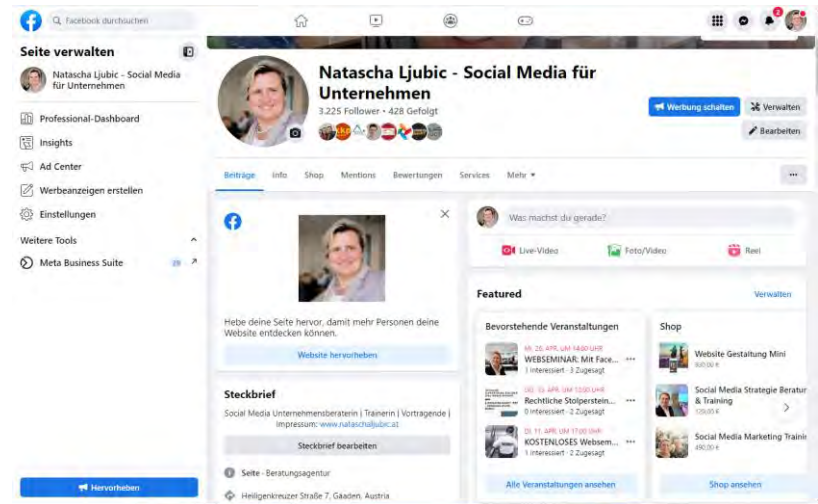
Facebook durchsuchen

2

Seite verwalten

Natascha Ljubic - Social Media für Unternehmen

Professional-Dashboard

Insights

Ad Center

Werbeanzeigen erstellen

Einstellungen

Weitere Tools

Meta Business Suite

Hervorheben

Natascha Ljubic - Social Media für Unternehmen

3.225 Follower • 428 Gefolgt

Werbung schalten

Verwalten

Bearbeiten

Beiträge Info Shop Mentions Bewertungen Services Mehr ▾

...

Hebe deine Seite hervor, damit mehr Personen deine Website entdecken können.

Website hervorheben

Steckbrief

Social Media Unternehmensberaterin | Trainerin | Vortragende | Impressum: www.nataschaljubic.at

Steckbrief bearbeiten

Seite · Beratungsagentur

Heiligenkreuzer Straße 7, Gaaden, Austria

Was machst du gerade?

Live-Video

Foto/Video

Reel

Featured

Verwalten

Bevorstehende Veranstaltungen

MI., 26. APR. UM 14:00 UHR
WEBSEMINAR: Mit Face...
1 Interessiert · 3 Zugesagt

DO., 13. APR. UM 12:00 UHR
Rechtliche Stolperstein...
0 Interessiert · 2 Zugesagt

DI., 11. APR. UM 17:00 UHR
KOSTENLOSES Websem...
1 Interessiert · 2 Zugesagt

Alle Veranstaltungen ansehen

Shop

Website Gestaltung Mini
800,00 €

Social Media Strategie Beratur & Training
320,00 €

Social Media Marketing Trainir
490,00 €

Shop ansehen